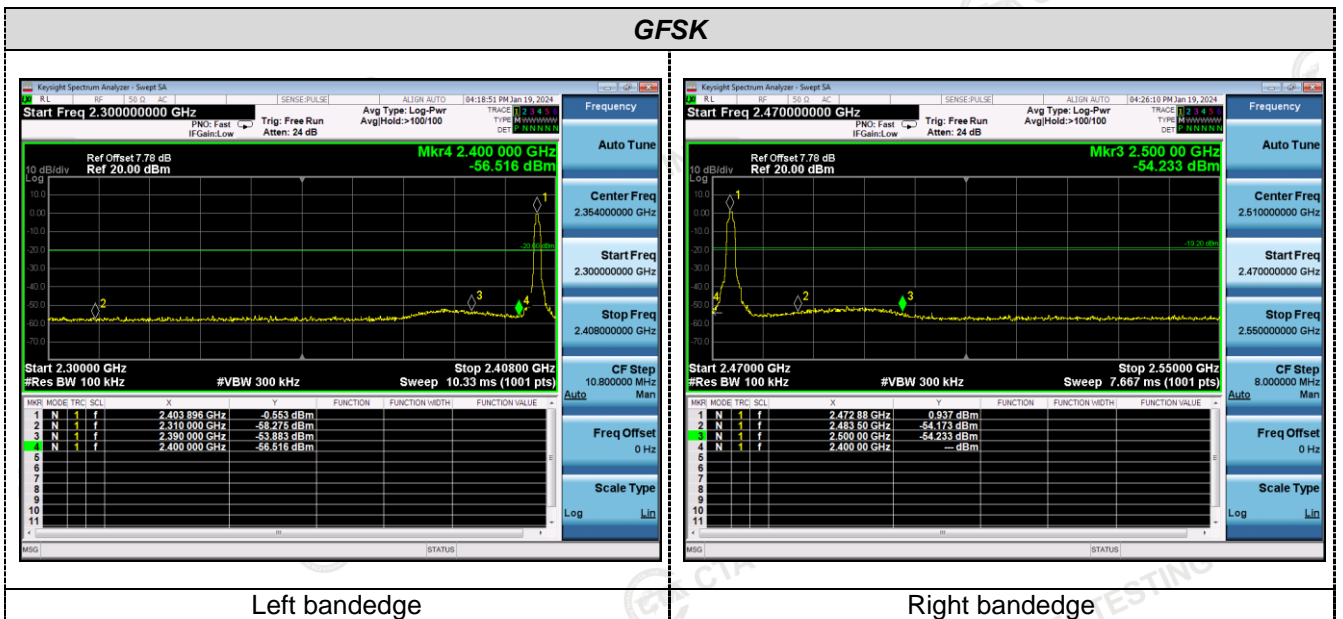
GFSK

Keysight Spectrum Analyzer - Swept SA
RL RF 50 Ω AC SENSE:PULSE ALIGN AUTO 04:18:51 PM Jan 19, 2024
Start Freq 2.300000000 GHz
PNO: Fast IFGain:Low
Trig: Free Run
Atten: 24 dB
Avg Type: Log-Pwr
Avg|Hold:>100/100
TRACE 1 2 3 4 5 6
TYPE M WWWWW
DET P NNNNN
Frequency
Ref Offset 7.78 dB
10 dB/div Ref 20.00 dBm
Log
Mkr4 2.400 000 GHz
-56.516 dBm
10.0
0.00
-10.0
-20.0
-30.0
-40.0
-50.0
-60.0
-70.0
-20.60 dBm
1
2
3
4
Start 2.30000 GHz
#Res BW 100 kHz
#VBW 300 kHz
Stop 2.40800 GHz
Sweep 10.33 ms (1001 pts)

| MKR | MODE | TRC | SCL | X | Y | FUNCTION | FUNCTION WIDTH | FUNCTION VALUE |
|---|---|---|---|---|---|---|---|---|
| 1 | N | 1 | f | 2.403 896 GHz | -0.553 dBm | | | |
| 2 | N | 1 | f | 2.310 000 GHz | -58.275 dBm | | | |
| 3 | N | 1 | f | 2.390 000 GHz | -53.883 dBm | | | |
| 4 | N | 1 | f | 2.400 000 GHz | -56.516 dBm | | | |
| 5 | | | | | | | | |
| 6 | | | | | | | | |
| 7 | | | | | | | | |
| 8 | | | | | | | | |
| 9 | | | | | | | | |
| 10 | | | | | | | | |
| 11 | | | | | | | | |

MSG STATUS
Auto Tune
Center Freq
2.354000000 GHz
Start Freq
2.300000000 GHz
Stop Freq
2.408000000 GHz
CF Step
10.800000 MHz
Auto Man
Freq Offset
0 Hz
Scale Type
Log Lin

Keysight Spectrum Analyzer - Swept SA
RL RF 50 Ω AC SENSE:PULSE ALIGN AUTO 04:26:10 PM Jan 19, 2024
Start Freq 2.470000000 GHz
PNO: Fast IFGain:Low
Trig: Free Run
Atten: 24 dB
Avg Type: Log-Pwr
Avg|Hold:>100/100
TRACE 1 2 3 4 5 6
TYPE M WWWWW
DET P NNNNN
Frequency
Ref Offset 7.78 dB
10 dB/div Ref 20.00 dBm
Log
Mkr3 2.500 00 GHz
-54.233 dBm
10.0
0.00
-10.0
-20.0
-30.0
-40.0
-50.0
-60.0
-70.0
-19.20 dBm
1
2
3
4
Start 2.47000 GHz
#Res BW 100 kHz
#VBW 300 kHz
Stop 2.55000 GHz
Sweep 7.667 ms (1001 pts)

| MKR | MODE | TRC | SCL | X | Y | FUNCTION | FUNCTION WIDTH | FUNCTION VALUE |
|---|---|---|---|---|---|---|---|---|
| 1 | N | 1 | f | 2.472 88 GHz | 0.937 dBm | | | |
| 2 | N | 1 | f | 2.483 50 GHz | -54.173 dBm | | | |
| 3 | N | 1 | f | 2.500 00 GHz | -54.233 dBm | | | |
| 4 | N | 1 | f | 2.400 00 GHz | --- dBm | | | |
| 5 | | | | | | | | |
| 6 | | | | | | | | |
| 7 | | | | | | | | |
| 8 | | | | | | | | |
| 9 | | | | | | | | |
| 10 | | | | | | | | |
| 11 | | | | | | | | |

MSG STATUS
Auto Tune
Center Freq
2.510000000 GHz
Start Freq
2.470000000 GHz
Stop Freq
2.550000000 GHz
CF Step
8.000000 MHz
Auto Man
Freq Offset
0 Hz
Scale Type
Log Lin

Left bandedge
Right bandedge